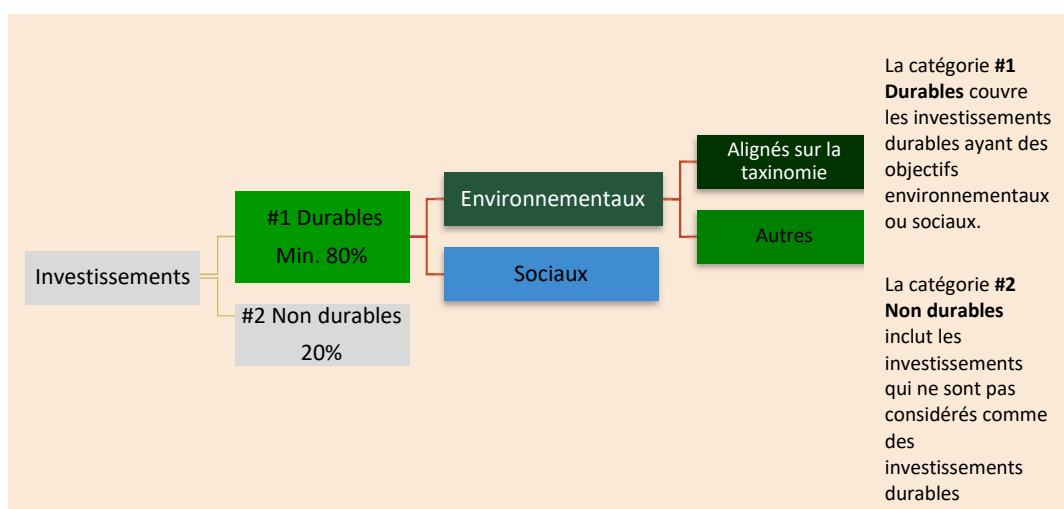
Investissements

#1 Durables
Min. 80%

#2 Non durables
20%

Environnementaux

Sociaux

Alignés sur la taxinomie

Autres

La catégorie **#1 Durables** couvre les investissements durables ayant des objectifs environnementaux ou sociaux.

La catégorie **#2 Non durables** inclut les investissements qui ne sont pas considérés comme des investissements durables